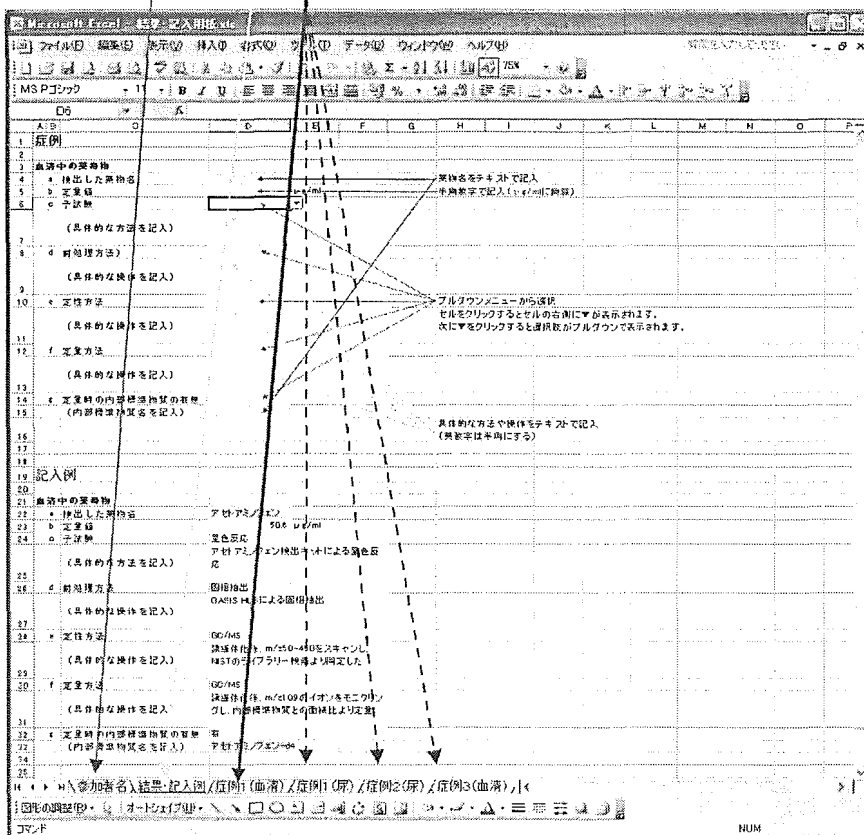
Microsoft Excel - 結果・記入用紙.xls

ファイル(F) 編集(E) 表示(V) 挿入(I) 書式(O) ツール(T) データ(D) ウィンドウ(W) ヘルプ(H)

MS Pゴシック 11 B I U 75%

D6

A B C D E F G H I J K L M N O P

1 症例

3 血液中の薬毒物
4 a 検出した薬物名
5 b 定量値 μg/ml
6 c 予試験

7 (具体的な方法を記入)
8 d 前処理方法

9 (具体的な操作を記入)
10 e 定性方法

11 (具体的な操作を記入)
12 f 定量方法

13 (具体的な操作を記入)
14 g 定量時の内部標準物質の有無
15 (内部標準物質名を記入)

薬物名をテキストで記入
半角数字で記入(μg/mlに換算)

プルダウンメニューから選択
セルをクリックするとセルの右側に▼が表示されます。
次に▼をクリックすると選択肢がプルダウンで表示されます。

具体的な方法や操作をテキストで記入
(英数字は半角にする)

19 記入例

21 血液中の薬毒物
22 a 検出した薬物名 アセトアミノフェン
23 b 定量値 50.6 μg/ml
24 c 予試験 呈色反応
25 (具体的な方法を記入) アセトアミノフェン検出キットによる呈色反応
26 d 前処理方法 固相抽出
27 (具体的な操作を記入) OASIS HLBによる固相抽出
28 e 定性方法 GC/MS
29 (具体的な操作を記入) 誘導体化後、m/z50-450をスキャンし、NISTのライブラリー検索より同定した
30 f 定量方法 GC/MS
31 (具体的な操作を記入) 誘導体化後、m/z109のイオンをモニタリングし、内部標準物質との面積比より定量
32 g 定量時の内部標準物質の有無 有
33 (内部標準物質名を記入) アセトアミノフェン-d4

参加者名 / 結果・記入例 / 症例1(血清) / 症例1(尿) / 症例2(尿) / 症例3(血清)

図形の調整(R) オートシェイプ(U)

コマンド NUM